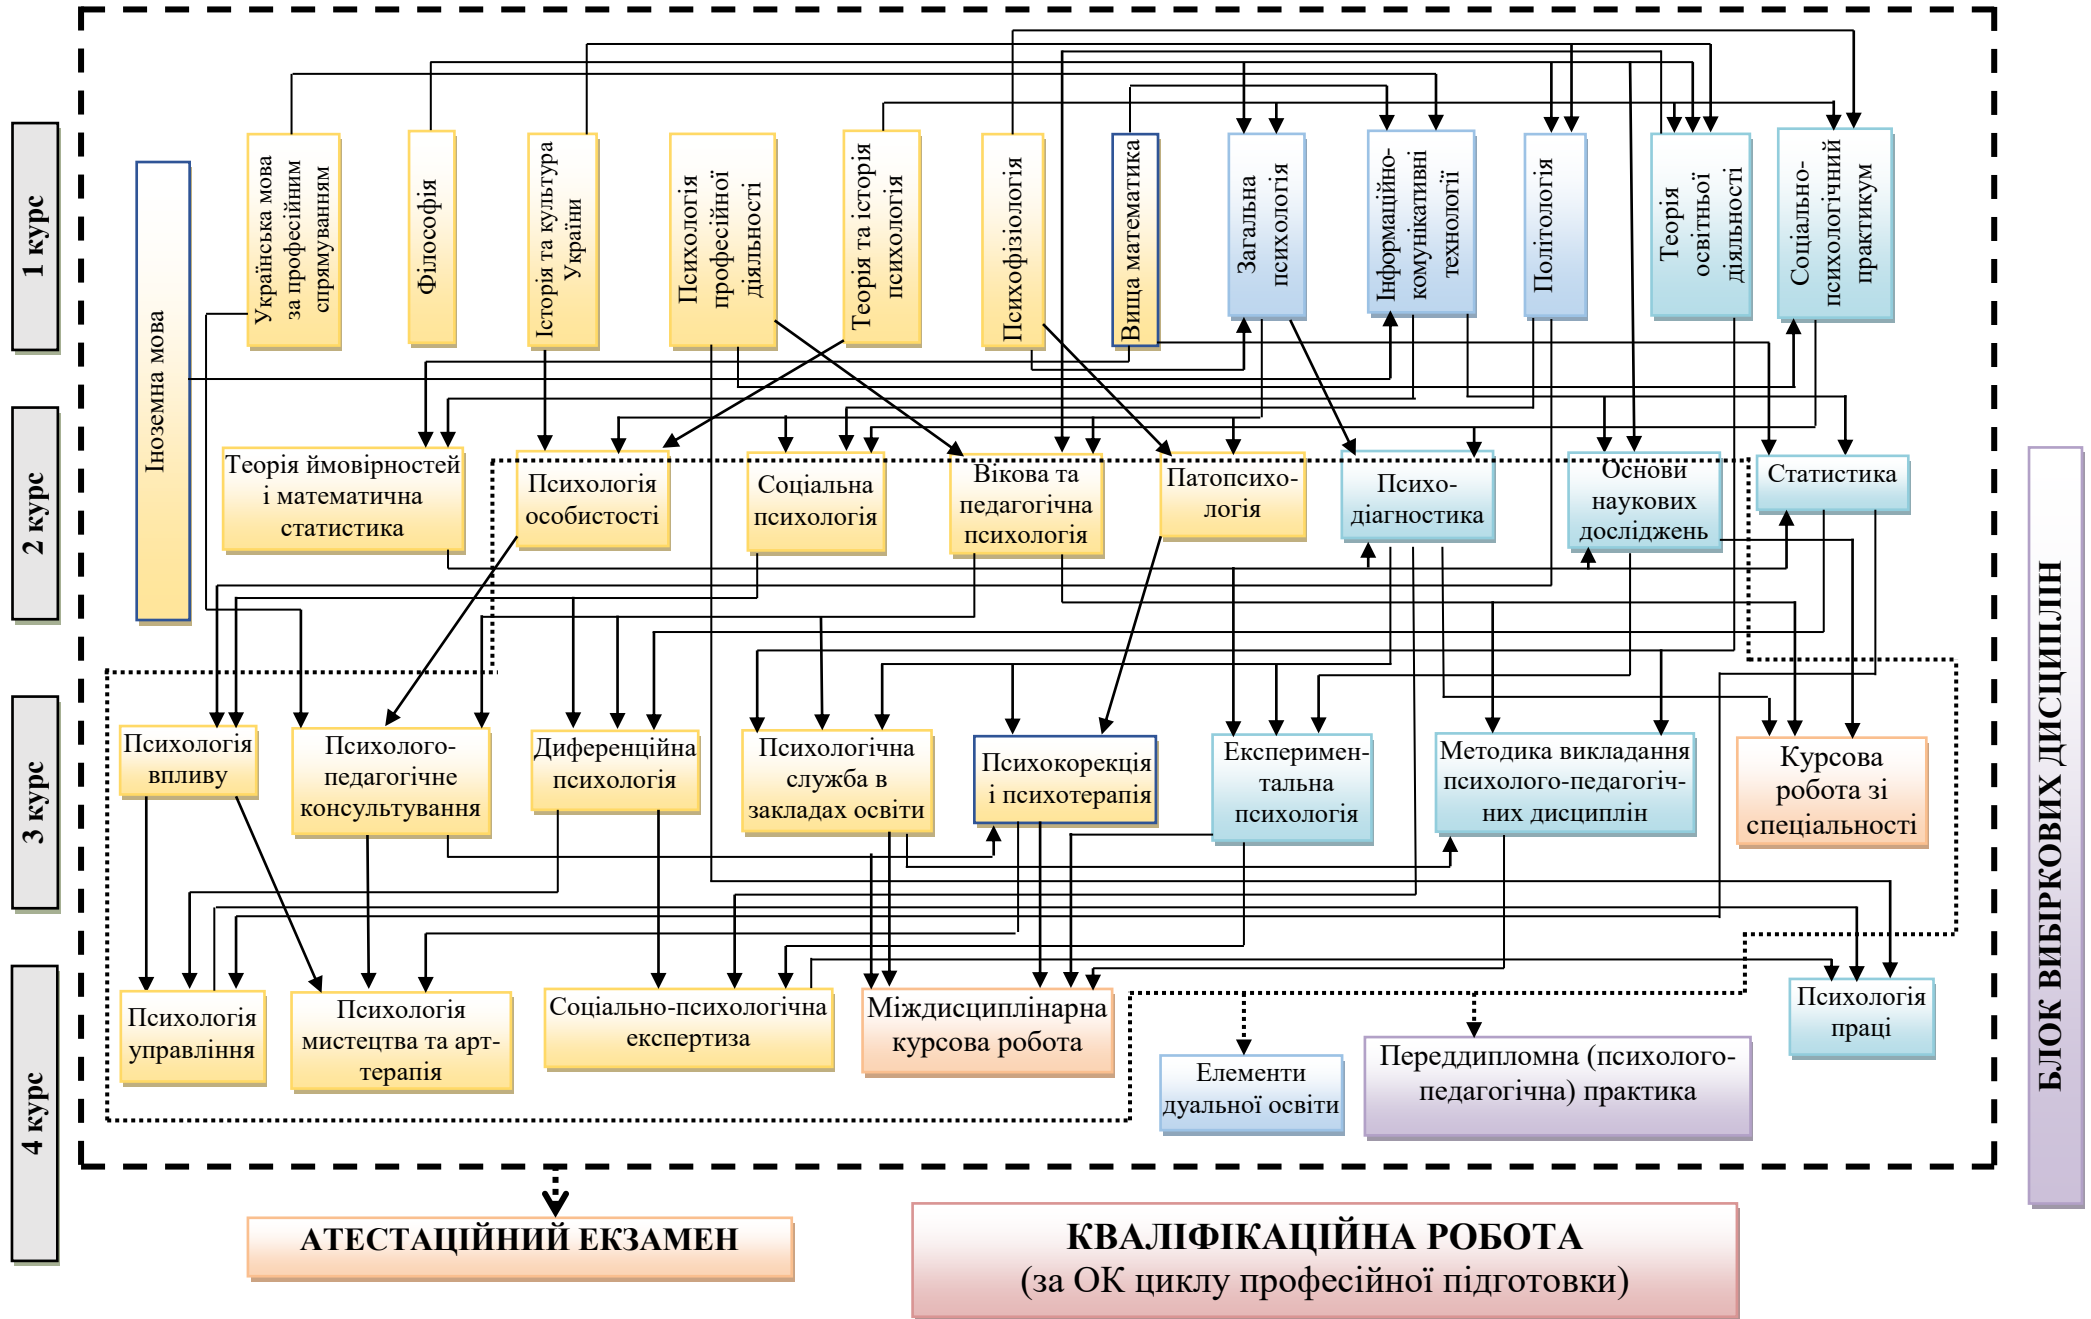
1 курс

2 курс

3 курс

4 курс

Іноземна мова

Українська мова за професійним спрямуванням

Філософія

Історія та культура України

Психологія професійної діяльності

Теорія та історія психологія

Психофізіологія

Вища математика

Загальна психологія

Інформаційно-комунікативні технології

Політологія

Теорія освітньої діяльності

Соціально-психологічний практикум

Теорія ймовірностей і математична статистика

Психологія особистості

Соціальна психологія

Вікова та педагогічна психологія

Патопсихологія

Психодіагностика

Основи наукових досліджень

Статистика

Психологія впливу

Психолого-педагогічне консультування

Диференційна психологія

Психологічна служба в закладах освіти

Психокорекція і психотерапія

Експериментальна психологія

Методика викладання психолого-педагогічних дисциплін

Курсова робота зі спеціальності

Психологія управління

Психологія мистецтва та арт-терапія

Соціально-психологічна експертиза

Міждисциплінарна курсова робота

Елементи дуальної освіти

Переддипломна (психолого-педагогічна) практика

Психологія праці

БЛОК ВИБІРКОВИХ ДИСЦИПЛІН

АТЕСТАЦІЙНИЙ ЕКЗАМЕН

КВАЛІФІКАЦІЙНА РОБОТА
(за ОК циклу професійної підготовки)